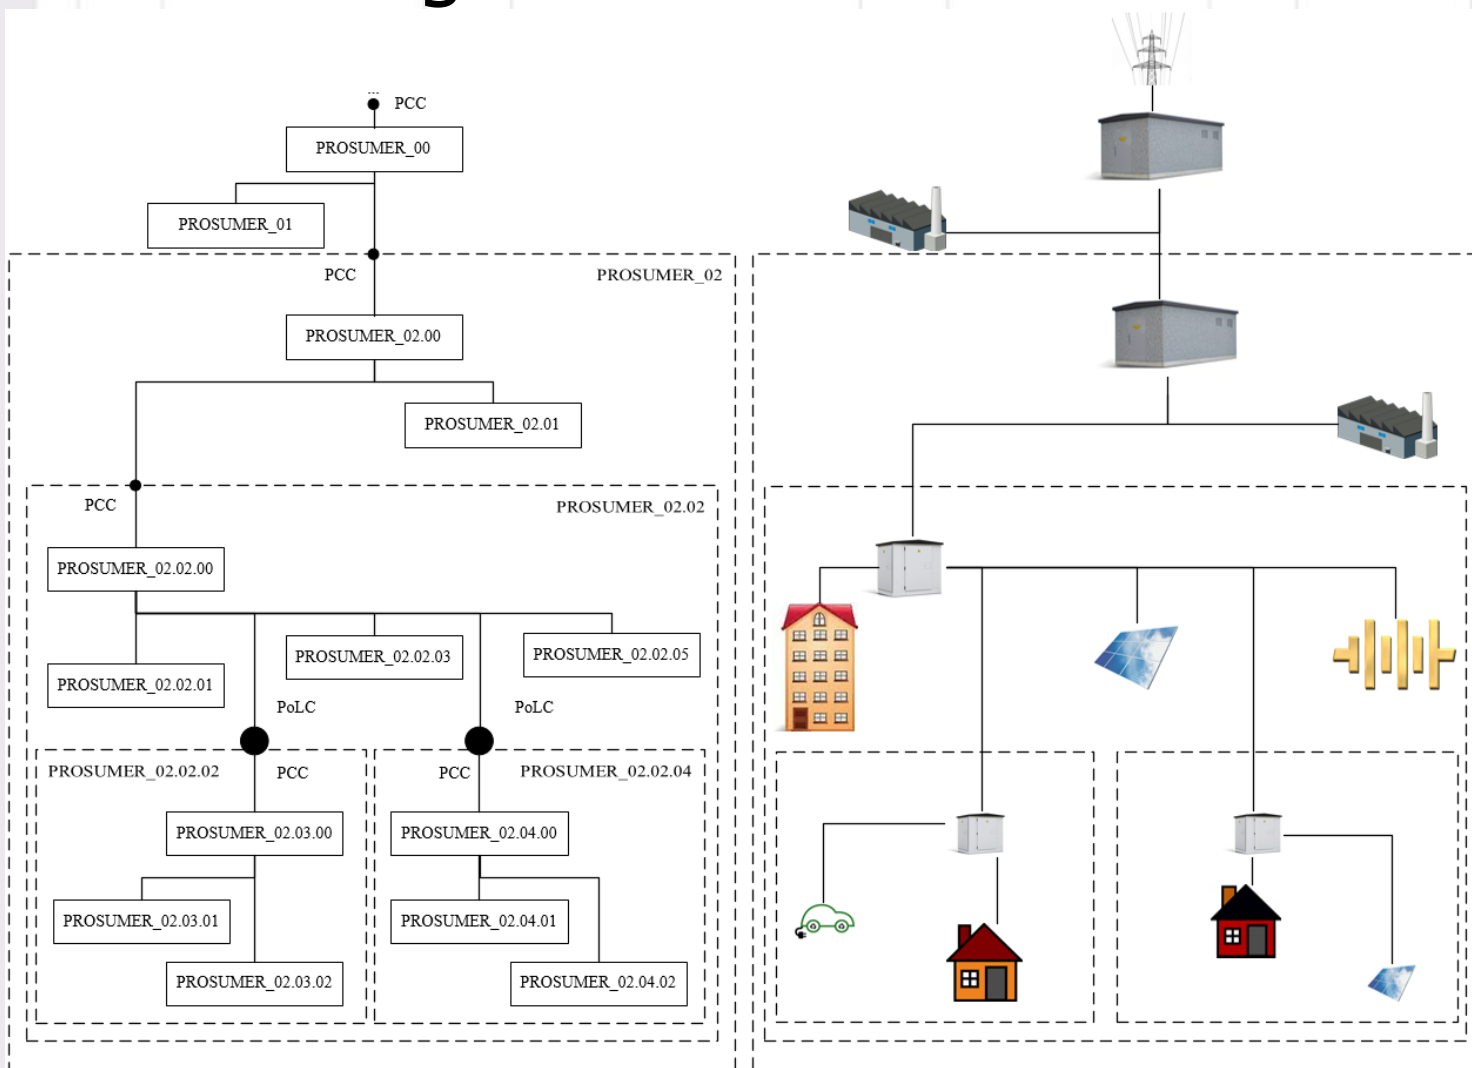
...
PCC
PROSUMER_00
PROSUMER_01
PCC
PROSUMER_02
PROSUMER_02.00
PROSUMER_02.01
PCC
PROSUMER_02.02
PROSUMER_02.02.00
PROSUMER_02.02.03
PROSUMER_02.02.05
PROSUMER_02.02.01
PoLC
PoLC
PROSUMER_02.02.02
PCC
PCC
PROSUMER_02.02.04
PROSUMER_02.03.00
PROSUMER_02.04.00
PROSUMER_02.03.01
PROSUMER_02.04.01
PROSUMER_02.03.02
PROSUMER_02.04.02